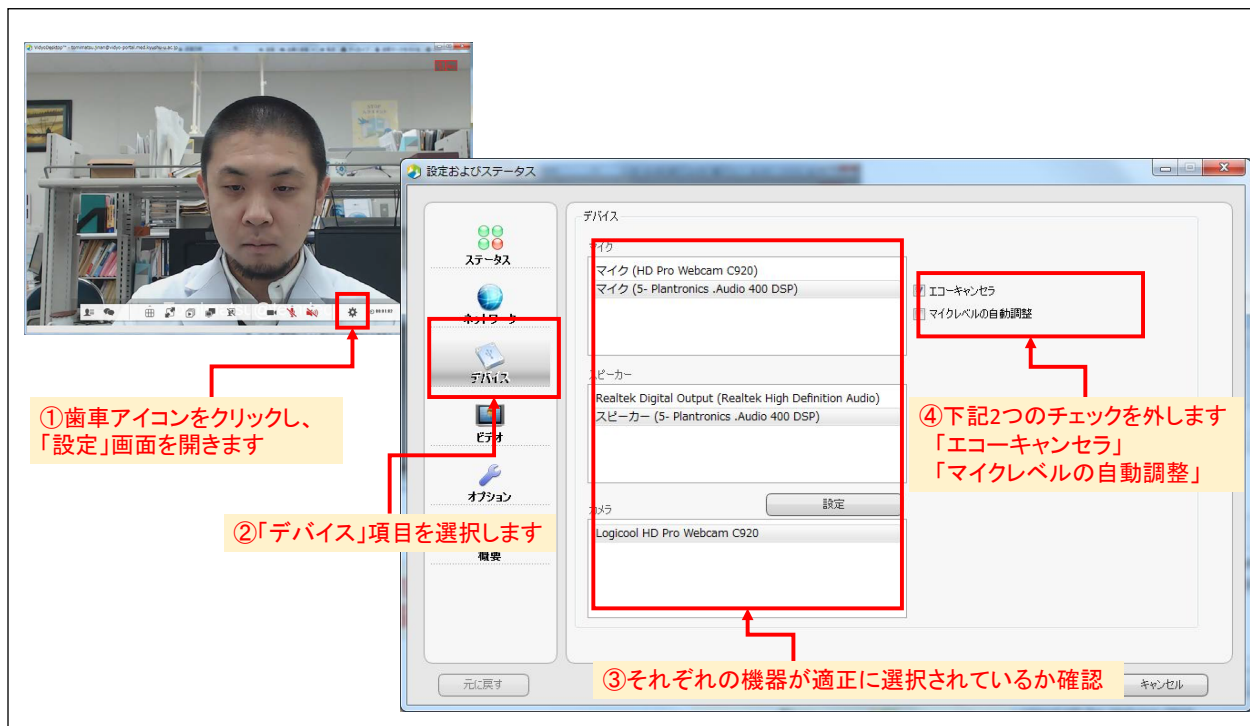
VidyoDesktop™ - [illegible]

設定およびステータス

ステータス

ネットワーク

デバイス

ビデオ

オプション

概要

デバイス

マイク

マイク (HD Pro Webcam C920)
マイク (5- Plantronics .Audio 400 DSP)

エコーキャンセラ
マイクレベルの自動調整

スピーカー

Realtek Digital Output (Realtek High Definition Audio)
スピーカー (5- Plantronics .Audio 400 DSP)

設定

カメラ

Logicool HD Pro Webcam C920

元に戻す

キャンセル

①歯車アイコンをクリックし、「設定」画面を開きます

②「デバイス」項目を選択します

③それぞれの機器が適正に選択されているか確認

④下記2つのチェックを外します
「エコーキャンセラ」
「マイクレベルの自動調整」